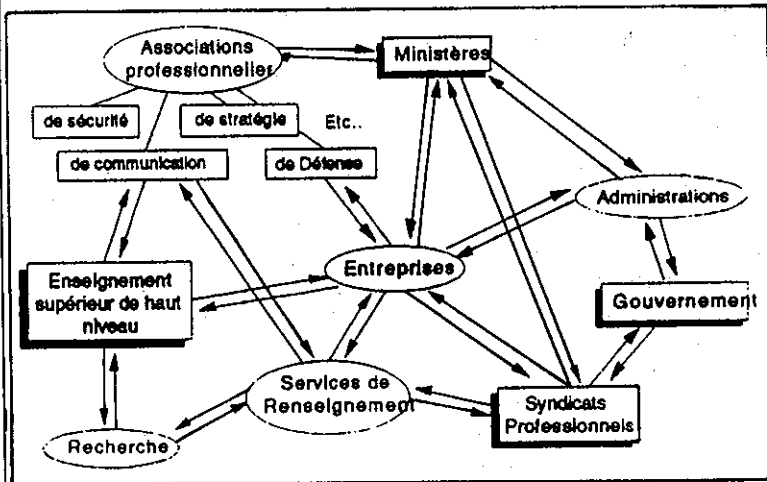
Associations professionnelles

Ministères

de sécurité

de stratégie

Etc..

de communication

de Défense

Administrations

Enseignement supérieur de haut niveau

Entreprises

Gouvernement

Services de Renseignement

Syndicats Professionnels

Recherche